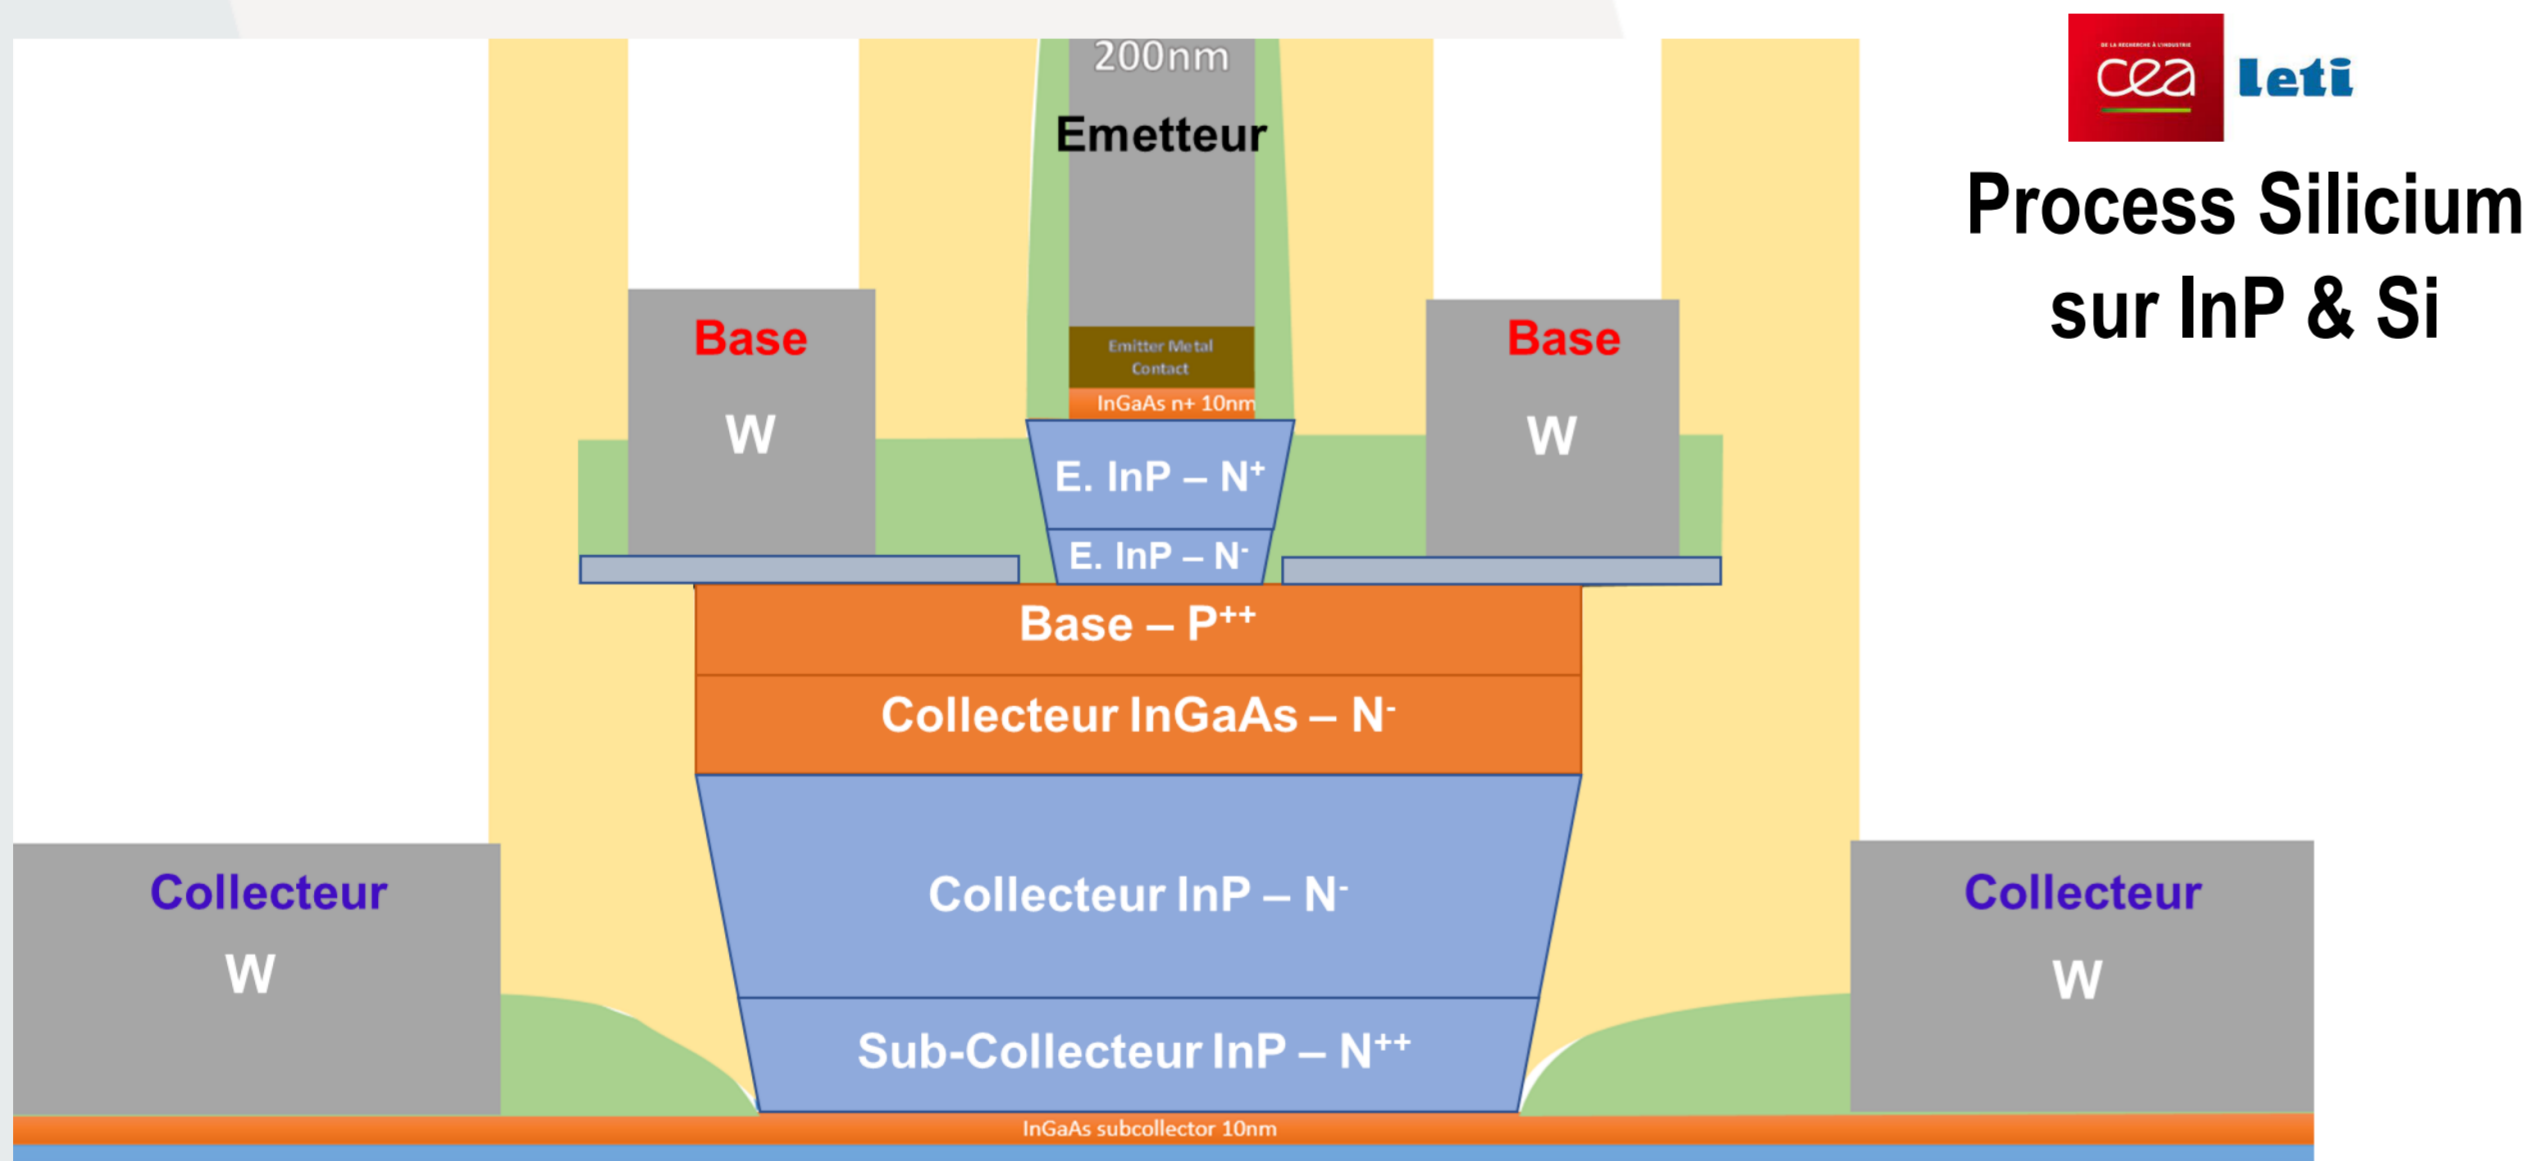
200nm

Emetteur

Emitter Metal Contact

InGaAs n+ 10nm

E. InP – N$^+$

E. InP – N$^-$

Base

W

Base

W

Base – P$^{++}$

Collecteur InGaAs – N$^-$

Collecteur InP – N$^-$

Sub-Collecteur InP – N$^{++}$

Collecteur

W

Collecteur

W

InGaAs subcollector 10nm

DE LA RECHERCHE À L'INDUSTRIE

cea leti

Process Silicium sur InP & Si